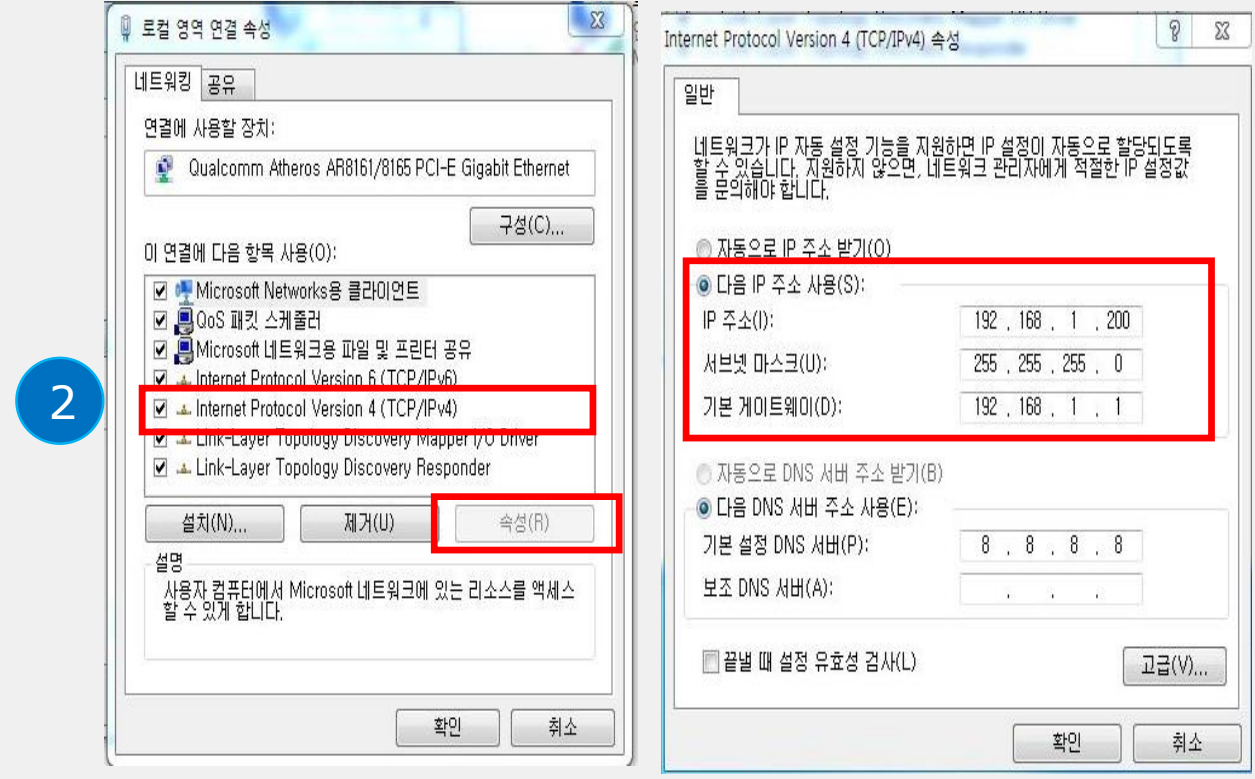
2

로컬 영역 연결 속성

네트워킹 공유

연결에 사용할 장치:

Qualcomm Atheros AR8161/8165 PCI-E Gigabit Ethernet

구성(C)...

이 연결에 다음 항목 사용(O):

☑ Microsoft Networks용 클라이언트
☑ QoS 패킷 스케줄러
☑ Microsoft 네트워크용 파일 및 프린터 공유
☑ Internet Protocol Version 6 (TCP/IPv6)
☑ Internet Protocol Version 4 (TCP/IPv4)
☑ Link-Layer Topology Discovery Mapper I/O Driver
☑ Link-Layer Topology Discovery Responder

설치(N)... 제거(U) 속성(R)

설명
사용자 컴퓨터에서 Microsoft 네트워크에 있는 리소스를 액세스할 수 있게 합니다.

확인 취소

Internet Protocol Version 4 (TCP/IPv4) 속성

일반

네트워크가 IP 자동 설정 기능을 지원하면 IP 설정이 자동으로 할당되도록 할 수 있습니다. 지원하지 않으면, 네트워크 관리자에게 적절한 IP 설정값을 문의해야 합니다.

자동으로 IP 주소 받기(O)
다음 IP 주소 사용(S):
IP 주소(I): 192 . 168 . 1 . 200
서브넷 마스크(U): 255 . 255 . 255 . 0
기본 게이트웨이(D): 192 . 168 . 1 . 1

자동으로 DNS 서버 주소 받기(B)
다음 DNS 서버 주소 사용(E):
기본 설정 DNS 서버(P): 8 . 8 . 8 . 8
보조 DNS 서버(A): . . .

끝낼 때 설정 유효성 검사(L)

고급(V)...

확인 취소